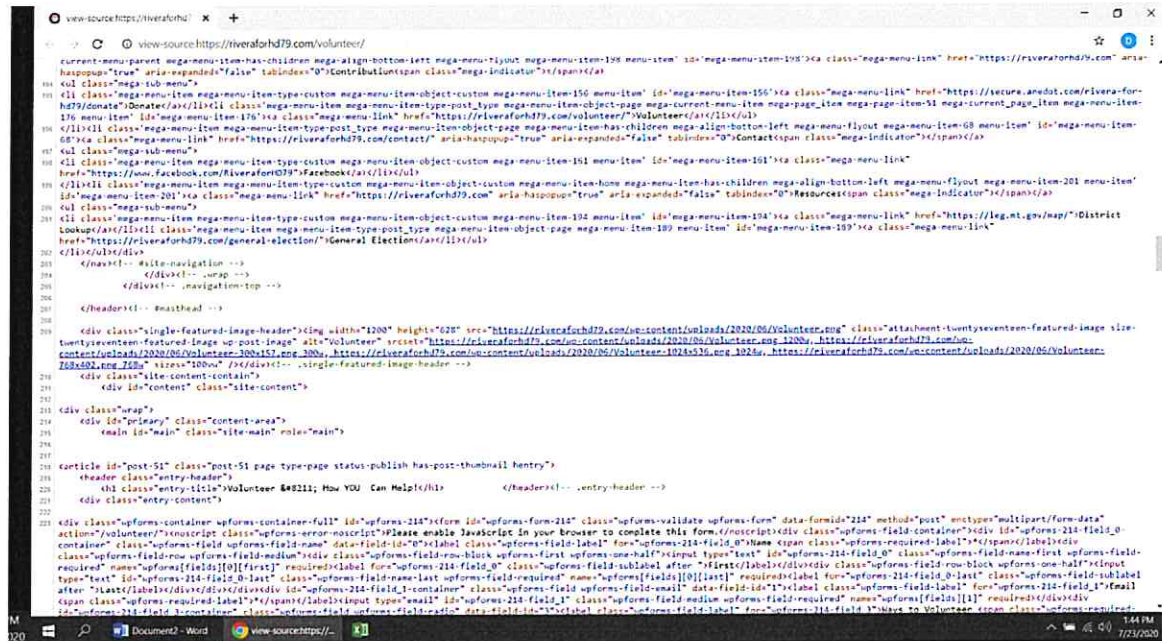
view-source:https://riverafohd7 ×  +

view-source:https://riverforhd79.com/volunteer/

current-menu-parent mega-menu-item-has-children mega-align-bottom-left mega-menu-flyout mega-menu-item-198 menu-item' id='mega-menu-item-198'><a class="mega-menu-link" href="https://riverafohd79.com" aria-haspopup="true" aria-expanded="false" tabindex="0">Contribution<span class="mega-indicator"></span></a>
<ul class="mega-sub-menu">
<li class='mega-menu-item mega-menu-item-type-custom mega-menu-item-object-custom mega-menu-item-156 menu-item' id='mega-menu-item-156'><a class="mega-menu-link" href="https://secure.anedot.com/rivera-for-hd79/donate">Donate</a></li><li class='mega-menu-item mega-menu-item-type-post_type mega-menu-item-object-page mega-current-menu-item mega-page_item mega-page-item-51 mega-current_page_item mega-menu-item-176 menu-item' id='mega-menu-item-176'><a class="mega-menu-link" href="https://riverafohd79.com/volunteer/">Volunteer</a></li></ul>
</li><li class='mega-menu-item mega-menu-item-type-post_type mega-menu-item-object-page mega-menu-item-has-children mega-align-bottom-left mega-menu-flyout mega-menu-item-68 menu-item' id='mega-menu-item-68'><a class="mega-menu-link" href="https://riverafohd79.com/contact/" aria-haspopup="true" aria-expanded="false" tabindex="0">Contact<span class="mega-indicator"></span></a>
<ul class="mega-sub-menu">
<li class='mega-menu-item mega-menu-item-type-custom mega-menu-item-object-custom mega-menu-item-161 menu-item' id='mega-menu-item-161'><a class="mega-menu-link" href="https://www.facebook.com/RiveraforHD79">Facebook</a></li></ul>
</li><li class='mega-menu-item mega-menu-item-type-custom mega-menu-item-object-custom mega-menu-item-home mega-menu-item-has-children mega-align-bottom-left mega-menu-flyout mega-menu-item-201 menu-item' id='mega-menu-item-201'><a class="mega-menu-link" href="https://riverafohd79.com" aria-haspopup="true" aria-expanded="false" tabindex="0">Resources<span class="mega-indicator"></span></a>
<ul class="mega-sub-menu">
<li class='mega-menu-item mega-menu-item-type-custom mega-menu-item-object-custom mega-menu-item-194 menu-item' id='mega-menu-item-194'><a class="mega-menu-link" href="https://leg.mt.gov/map/">District Lookup</a></li><li class='mega-menu-item mega-menu-item-type-post_type mega-menu-item-object-page mega-menu-item-189 menu-item' id='mega-menu-item-189'><a class="mega-menu-link" href="https://riverafohd79.com/general-election/">General Election</a></li></ul>
</li></ul></div>
</nav><!-- #site-navigation -->
</div><!-- .wrap -->
</div><!-- .navigation-top -->

</header><!-- #masthead -->

<div class="single-featured-image-header"><img width="1200" height="628" src="https://riverafohd79.com/wp-content/uploads/2020/06/Volunteer.png" class="attachment-twentyseventeen-featured-image size-twentyseventeen-featured-image wp-post-image" alt="Volunteer" srcset="https://riverafohd79.com/wp-content/uploads/2020/06/Volunteer.png 1200w, https://riverafohd79.com/wp-content/uploads/2020/06/Volunteer-300x157.png 300w, https://riverafohd79.com/wp-content/uploads/2020/06/Volunteer-1024x536.png 1024w, https://riverafohd79.com/wp-content/uploads/2020/06/Volunteer-768x402.png 768w" sizes="100vw" /></div><!-- .single-featured-image-header -->
<div class="site-content-contain">
<div id="content" class="site-content">

<div class="wrap">
<div id="primary" class="content-area">
<main id="main" class="site-main" role="main">

<article id="post-51" class="post-51 page type-page status-publish has-post-thumbnail hentry">
<header class="entry-header">
<h1 class="entry-title">Volunteer &#8211; How YOU Can Help!</h1>    </header><!-- .entry-header -->
<div class="entry-content">
<div class="wpforms-container wpforms-container-full" id="wpforms-214"><form id="wpforms-form-214" class="wpforms-validate wpforms-form" data-formid="214" method="post" enctype="multipart/form-data" action="/volunteer/"><noscript class="wpforms-error-noscript">Please enable JavaScript in your browser to complete this form.</noscript><div class="wpforms-field-container"><div id="wpforms-214-field_0-container" class="wpforms-field wpforms-field-name" data-field-id="0"><label class="wpforms-field-label" for="wpforms-214-field_0">Name <span class="wpforms-required-label">*</span></label><div class="wpforms-field-row wpforms-field-medium"><div class="wpforms-field-row-block wpforms-first wpforms-one-half"><input type="text" id="wpforms-214-field_0" class="wpforms-field-name-first wpforms-field-required" name="wpforms[fields][0][first]" required><label for="wpforms-214-field_0" class="wpforms-field-sublabel after ">First</label></div><div class="wpforms-field-row-block wpforms-one-half"><input type="text" id="wpforms-214-field_0-last" class="wpforms-field-name-last wpforms-field-required" name="wpforms[fields][0][last]" required><label for="wpforms-214-field_0-last" class="wpforms-field-sublabel after ">Last</label></div></div></div><div id="wpforms-214-field_1-container" class="wpforms-field wpforms-field-email" data-field-id="1"><label class="wpforms-field-label" for="wpforms-214-field_1">Email <span class="wpforms-required-label">*</span></label><input type="email" id="wpforms-214-field_1" class="wpforms-field-medium wpforms-field-required" name="wpforms[fields][1]" required></div><div
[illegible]

Document2 - Word   view-source:https://...   1:44 PM 7/23/2020